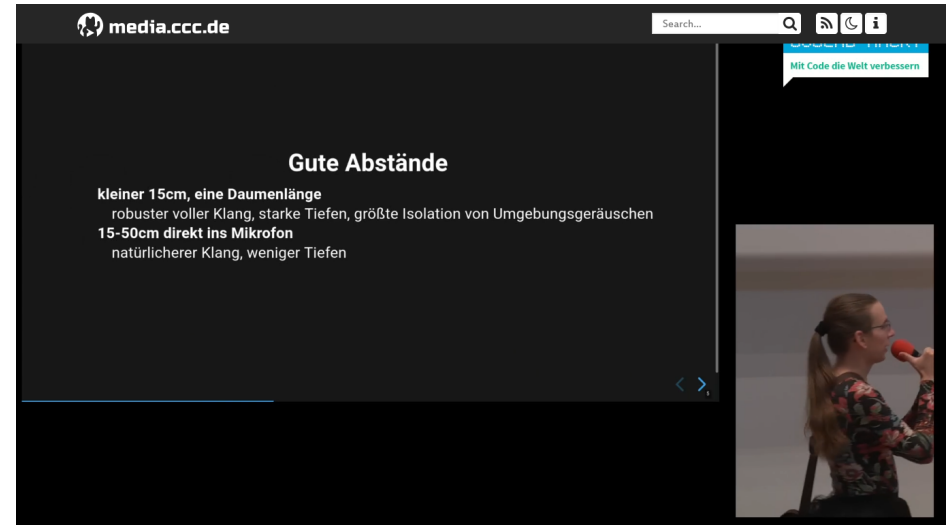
media.ccc.de

Search...

Mit Code die Welt verbessern

Gute Abstände

kleiner 15cm, eine Daumenlänge
robuster voller Klang, starke Tiefen, größte Isolation von Umgebungsgeräuschen
15-50cm direkt ins Mikrofon
natürlicherer Klang, weniger Tiefen